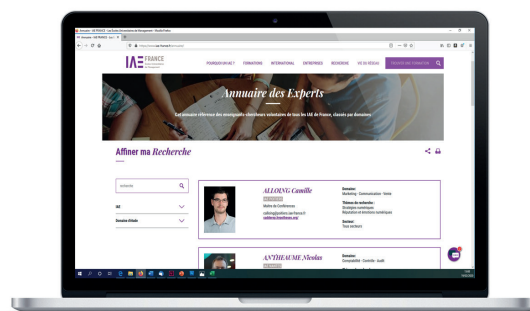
Annuaire - IAE FRANCE - Les Écoles Universitaires de Management - Mozilla Firefox

IAE - Annuaire - IAE FRANCE - Les U ×

https://www.iae-france.fr/annuaire/

IAE FRANCE

POURQUOI UN IAE ? FORMATIONS INTERNATIONAL ENTREPRISES RECHERCHE VIE DU RÉSEAU TROUVER UNE FORMATION

Annuaire des Experts

Cet annuaire référence des enseignants-chercheurs volontaires de tous les IAE de France, classés par domaines

Affiner ma Recherche

recherche

IAE

Domaine d'étude

ALLOING Camille

Maître de conférences

Domaine :
Marketing - Communication - Vente

Thèmes de recherche :
Stratégies numériques
Réputation et relations numériques

Secteur :
Tous secteurs

ANTHEAUME Nicolas

Domaine :
Comptabilité - Contrôle - Audit